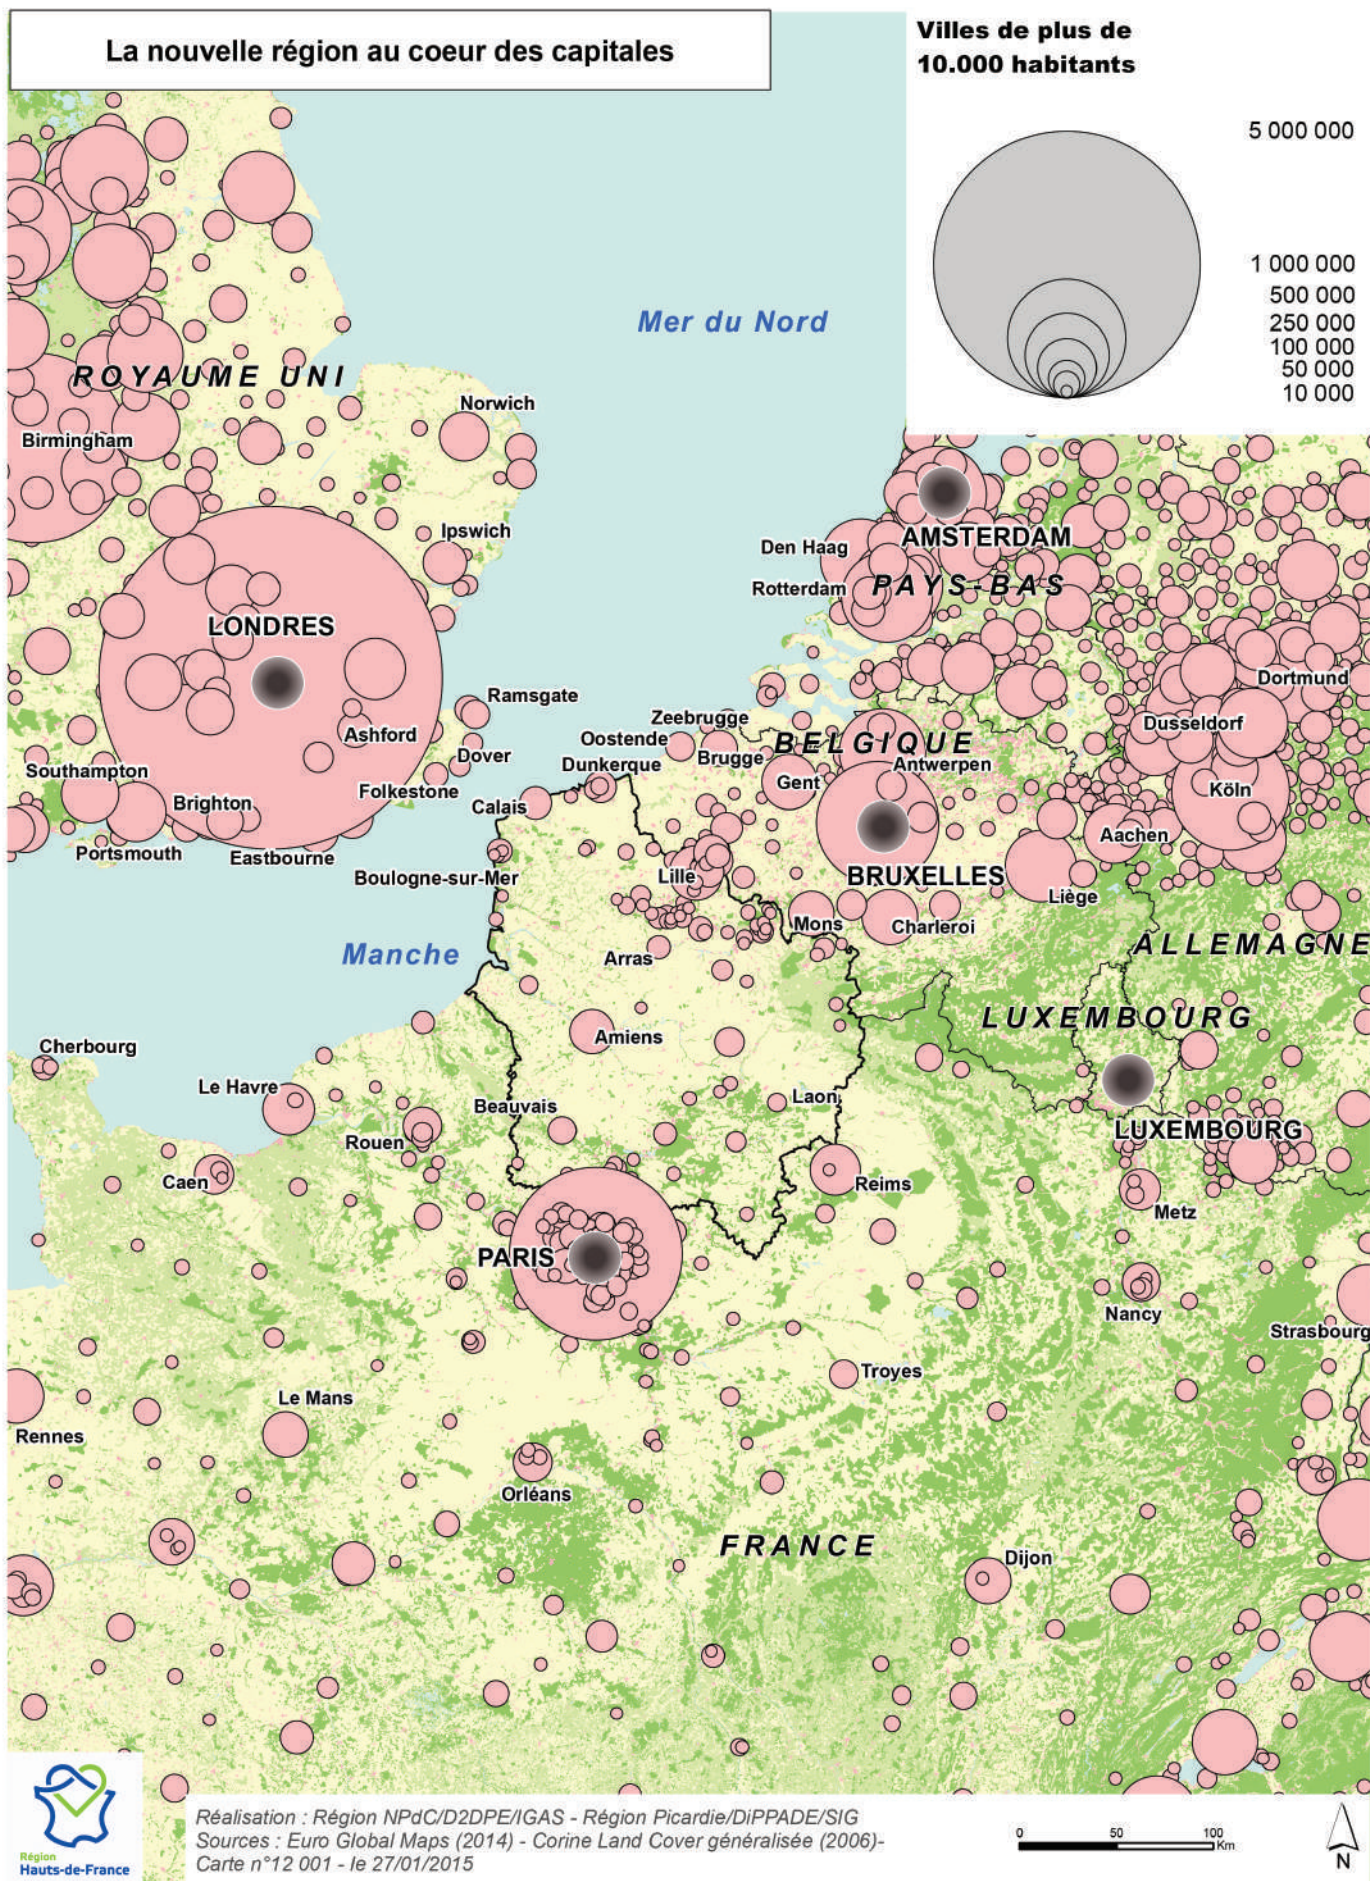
La nouvelle région au coeur des capitales

Villes de plus de 10.000 habitants

5 000 000
1 000 000
500 000
250 000
100 000
50 000
10 000

Mer du Nord

ROYAUME UNI

Norwich
Birmingham
Ipswich
LONDRES
Ramsgate
Ashford
Dover
Southampton
Folkestone
Brighton
Portsmouth
Eastbourne
Calais
Boulogne-sur-Mer

AMSTERDAM
Den Haag
Rotterdam
PAYS-BAS
Dortmund
Dusseldorf
Köln
Aachen
Zeebrugge
Oostende
BELGIQUE
Brugge
Antwerpen
Dunkerque
Gent
BRUXELLES
Lille
Liège
Mons
Charleroi

Manche

Arras
ALLEMAGNE
LUXEMBOURG
Amiens
Cherbourg
Le Havre
Beauvais
Laon
LUXEMBOURG
Rouen
Caen
Reims
Metz
PARIS
Nancy
Strasbourg
Troyes
Le Mans
Rennes
Orléans
FRANCE
Dijon

Région Hauts-de-France

Réalisation : Région NPdC/D2DPE/IGAS - Région Picardie/DiPPADE/SIG
Sources : Euro Global Maps (2014) - Corine Land Cover généralisée (2006)-
Carte n°12 001 - le 27/01/2015

0 50 100 Km

N